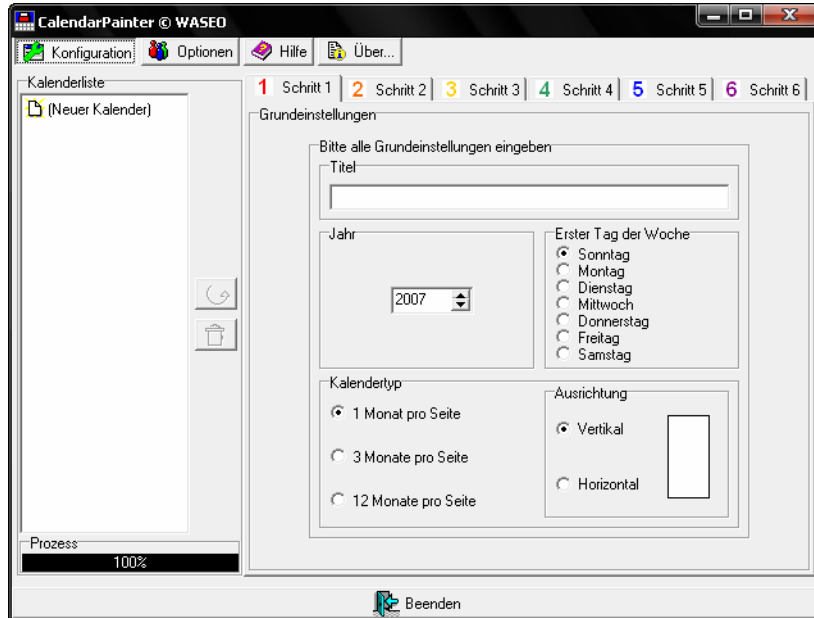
CalendarPainter © WASEO

Konfiguration Optionen Hilfe Über...

Kalenderliste

(Neuer Kalender)

1 Schritt 1 2 Schritt 2 3 Schritt 3 4 Schritt 4 5 Schritt 5 6 Schritt 6

Grundeinstellungen

Bitte alle Grundeinstellungen eingeben

Titel

Jahr

2007

Erster Tag der Woche

Sonntag
Montag
Dienstag
Mittwoch
Donnerstag
Freitag
Samstag

Kalendertyp

1 Monat pro Seite

3 Monate pro Seite

12 Monate pro Seite

Ausrichtung

Vertikal

Horizontal

Prozess

100%

Beenden